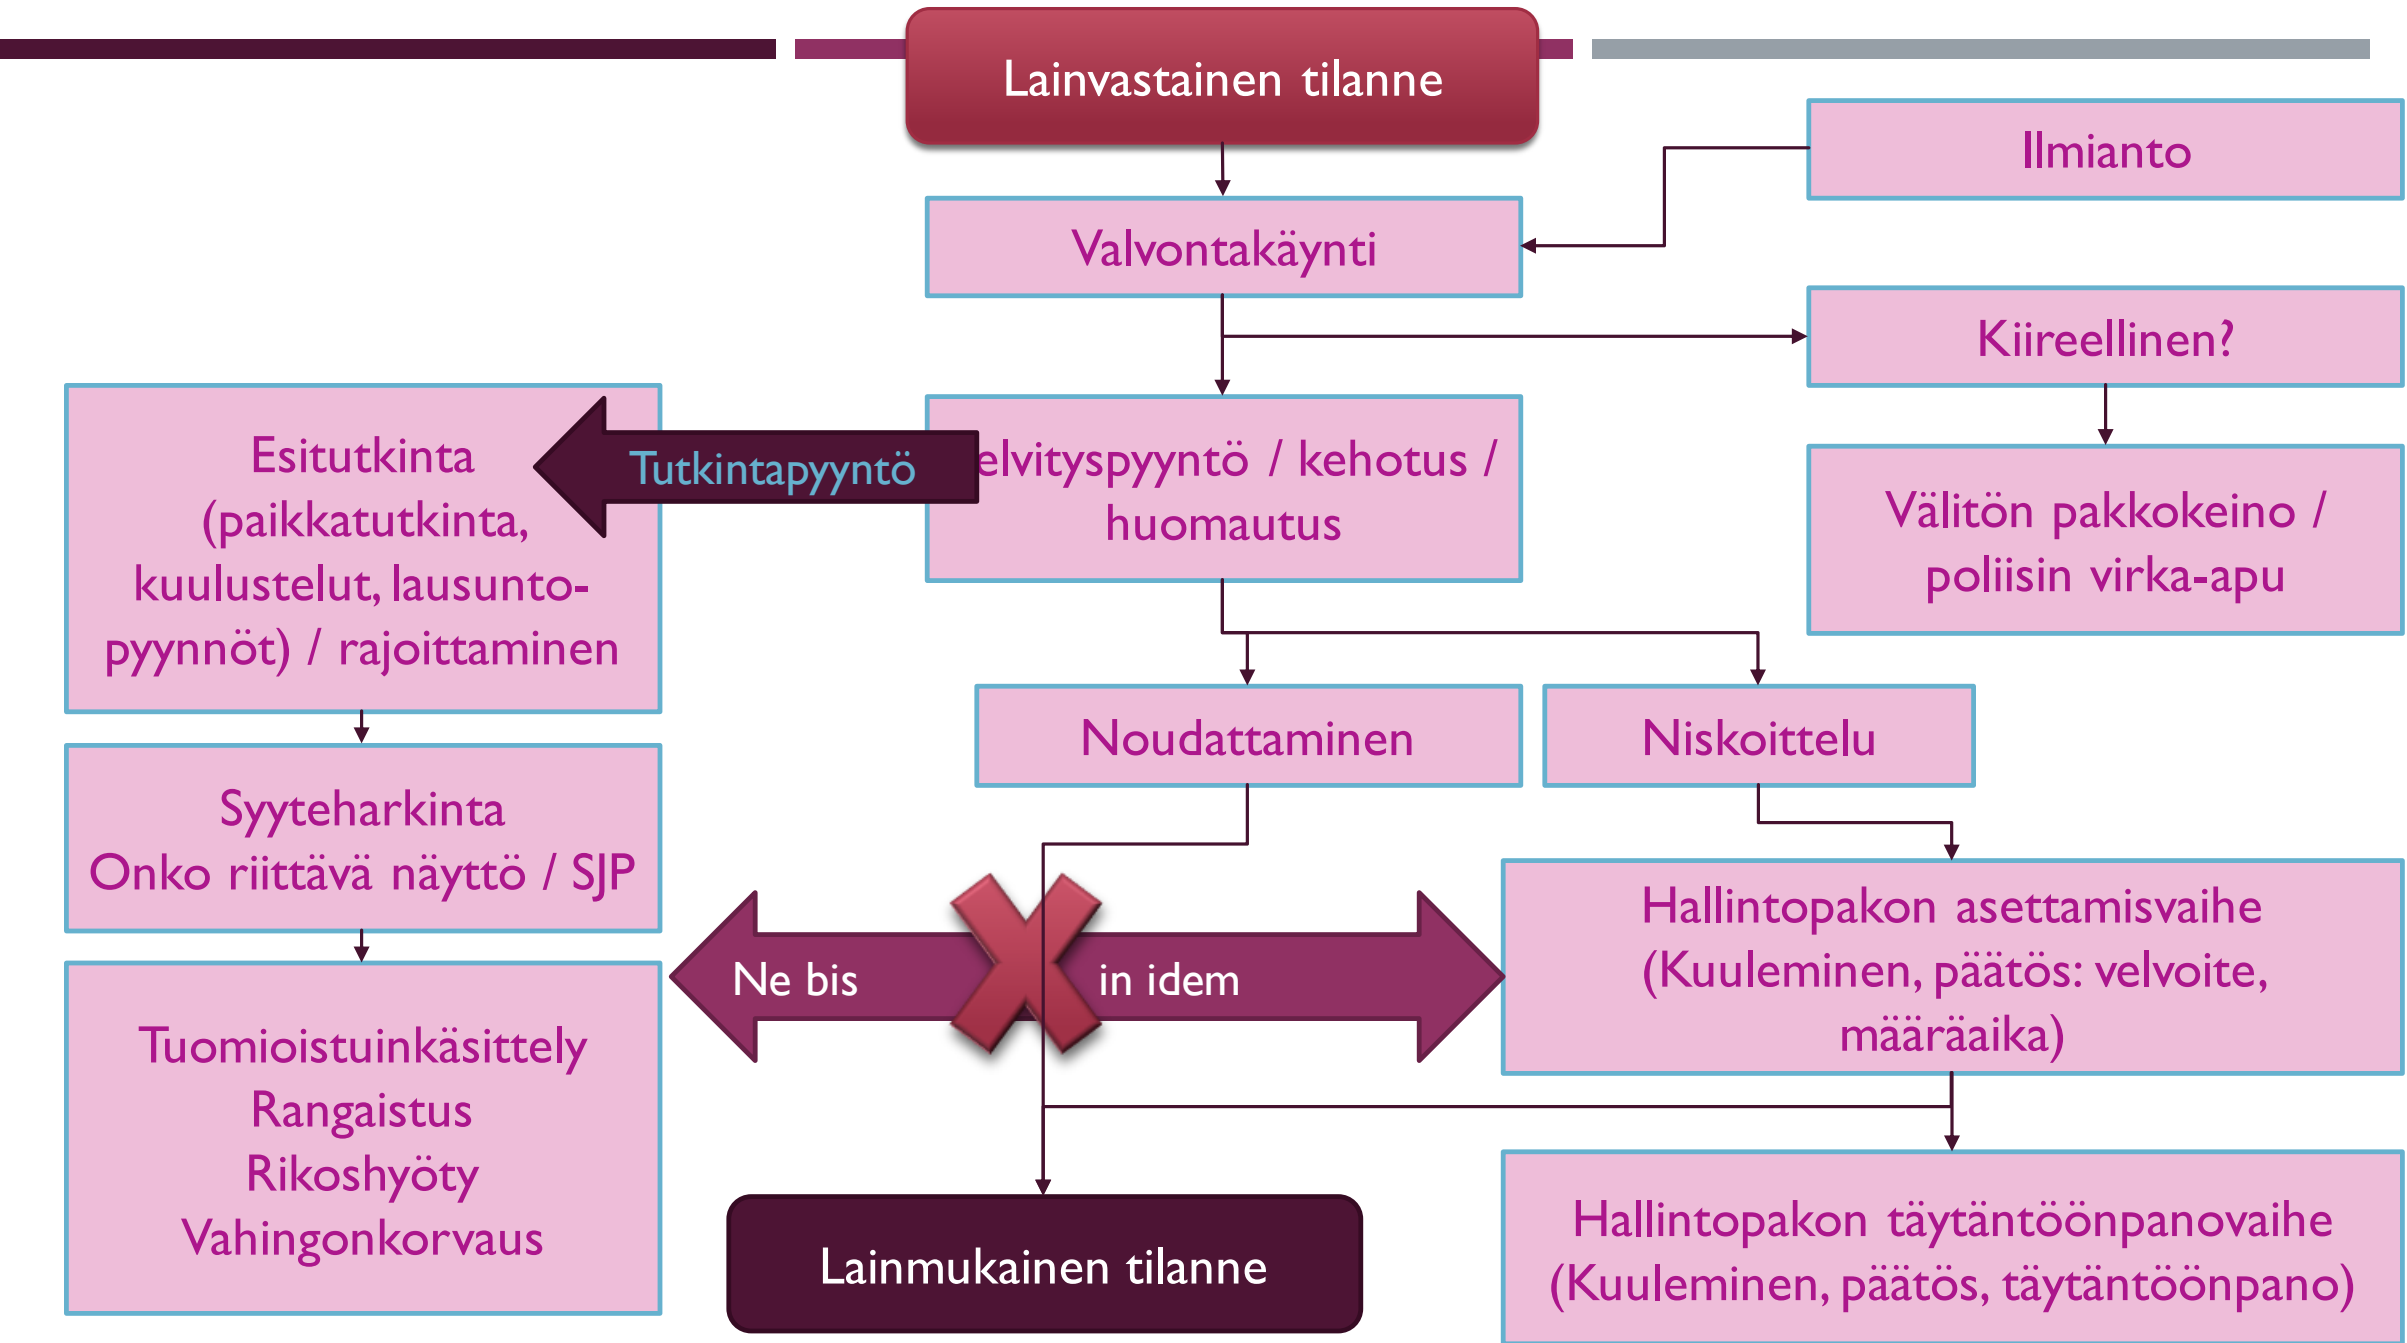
Lainvastainen tilanne

Ilmianto

Valvontakäynti

Kiireellinen?

Esitutkinta (paikkatutkinta, kuulustelut, lausuntopyynnöt) / rajoittaminen

Tutkintapyyntö

elvityspyyntö / kehotus / huomautus

Välitön pakkokeino / poliisin virka-apu

Noudattaminen

Niskoittelu

Syyteharkinta
Onko riittävä näyttö / SJP

Hallintopakon asettamisvaihe (Kuuleminen, päätös: velvoite, määräaika)

Ne bis

in idem

Tuomioistuinkäsittely
Rangaistus
Rikoshyöty
Vahingonkorvaus

Lainmukainen tilanne

Hallintopakon täytäntöönpanovaihe (Kuuleminen, päätös, täytäntöönpano)